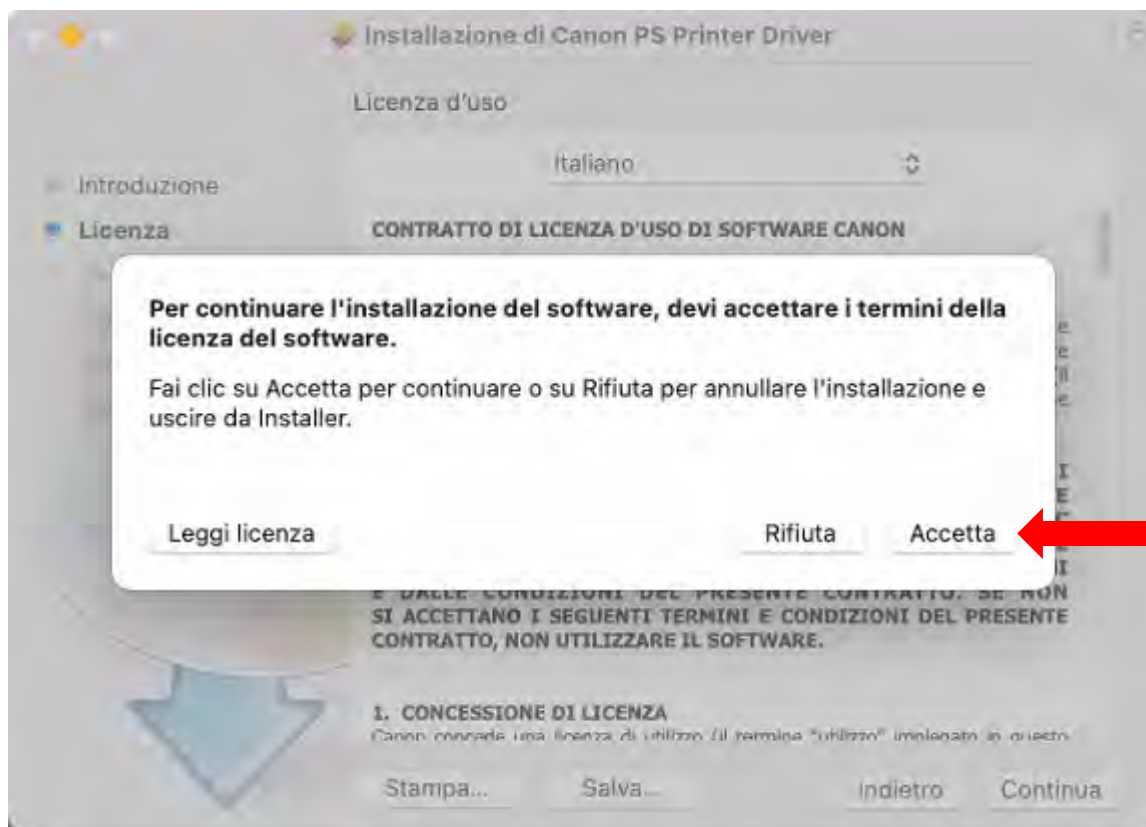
Installazione di Canon PS Printer Driver

Licenza d'uso

Italiano

Introduzione

Licenza

CONTRATTO DI LICENZA D'USO DI SOFTWARE CANON

Per continuare l'installazione del software, devi accettare i termini della licenza del software.

Fai clic su Accetta per continuare o su Rifiuta per annullare l'installazione e uscire da Installer.

Leggi licenza

Rifiuta

Accetta

E DALLE CONDIZIONI DEL PRESENTE CONTRATTO. SE NON SI ACCETTANO I SEGUENTI TERMINI E CONDIZIONI DEL PRESENTE CONTRATTO, NON UTILIZZARE IL SOFTWARE.

1. CONCESSIONE DI LICENZA

Canon concede una licenza di utilizzo (il termine "utilizzo" impiegato in questo

Stampa...

Salva...

Indietro

Continua